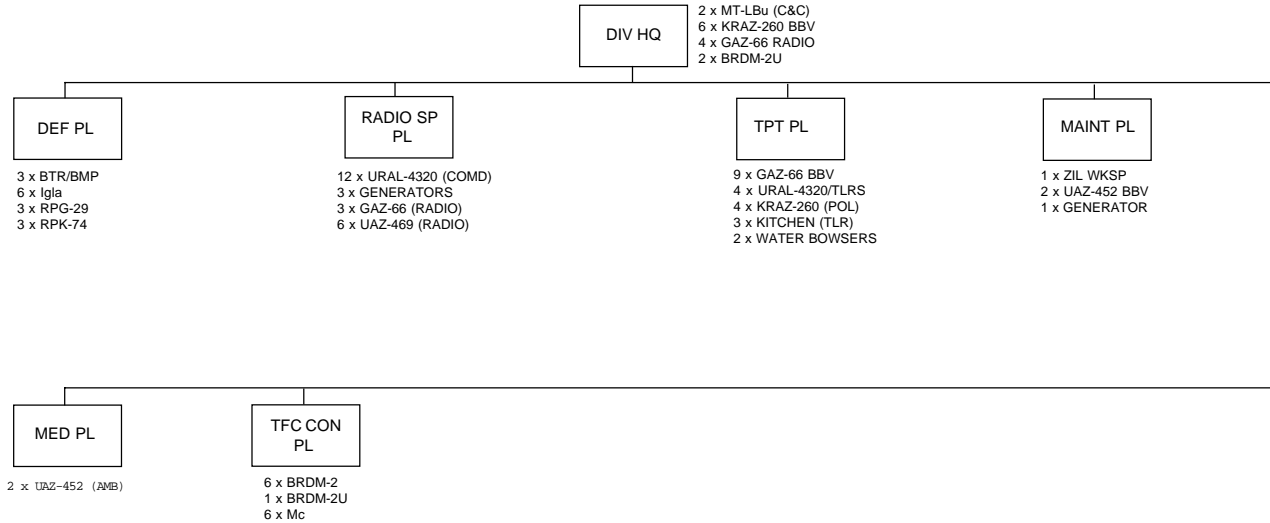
DIV HQ

2 x MT-LBu (C&C)
6 x KRAZ-260 BBV
4 x GAZ-66 RADIO
2 x BRDM-2U

DEF PL

3 x BTR/BMP
6 x Igla
3 x RPG-29
3 x RPK-74

RADIO SP PL

12 x URAL-4320 (COMD)
3 x GENERATORS
3 x GAZ-66 (RADIO)
6 x UAZ-469 (RADIO)

TPT PL

9 x GAZ-66 BBV
4 x URAL-4320/TLRS
4 x KRAZ-260 (POL)
3 x KITCHEN (TLR)
2 x WATER BOWSERS

MAINT PL

1 x ZIL WKSP
2 x UAZ-452 BBV
1 x GENERATOR

MED PL

2 x UAZ-452 (AMB)

TFC CON PL

6 x BRDM-2
1 x BRDM-2U
6 x Mc